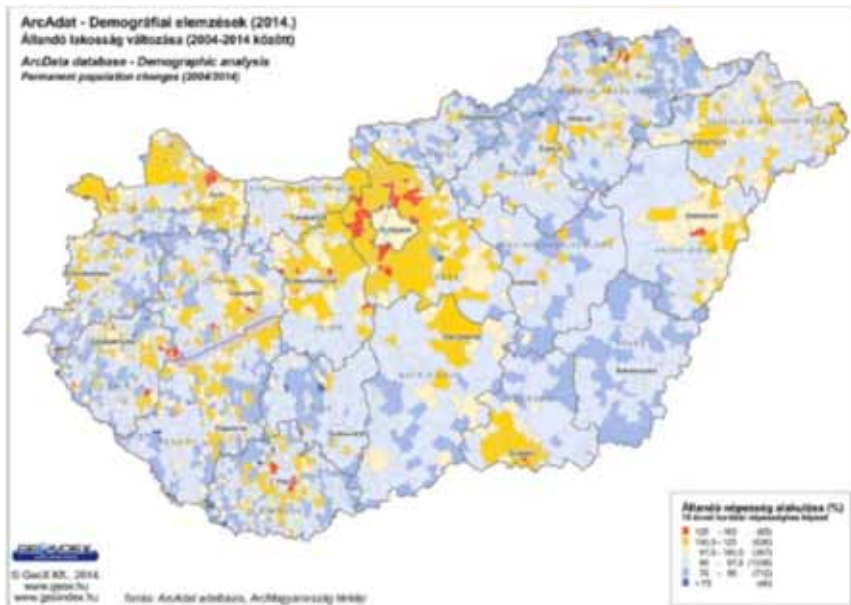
ArcAdat - Demográfiai elemzések (2014.)
Állandó lakosság változása (2004-2014 között)

ArcData database - Demographic analysis
Permanent population changes (2004/2014)

Budapest

Állandó népesség alakulása (%)
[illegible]

| | |
|---|---|
| 125 - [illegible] | ([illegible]) |
| 102,5 - 125 | ([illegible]) |
| 97,5 - 102,5 | ([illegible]) |
| 90 - 97,5 | ([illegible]) |
| 75 - 90 | ([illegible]) |
| < 75 | ([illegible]) |

© GeoX Kft., 2014.
www.geox.hu
www.geoindex.hu

forrás: ArcAdat adatbázis, ArcMagyarország térkép